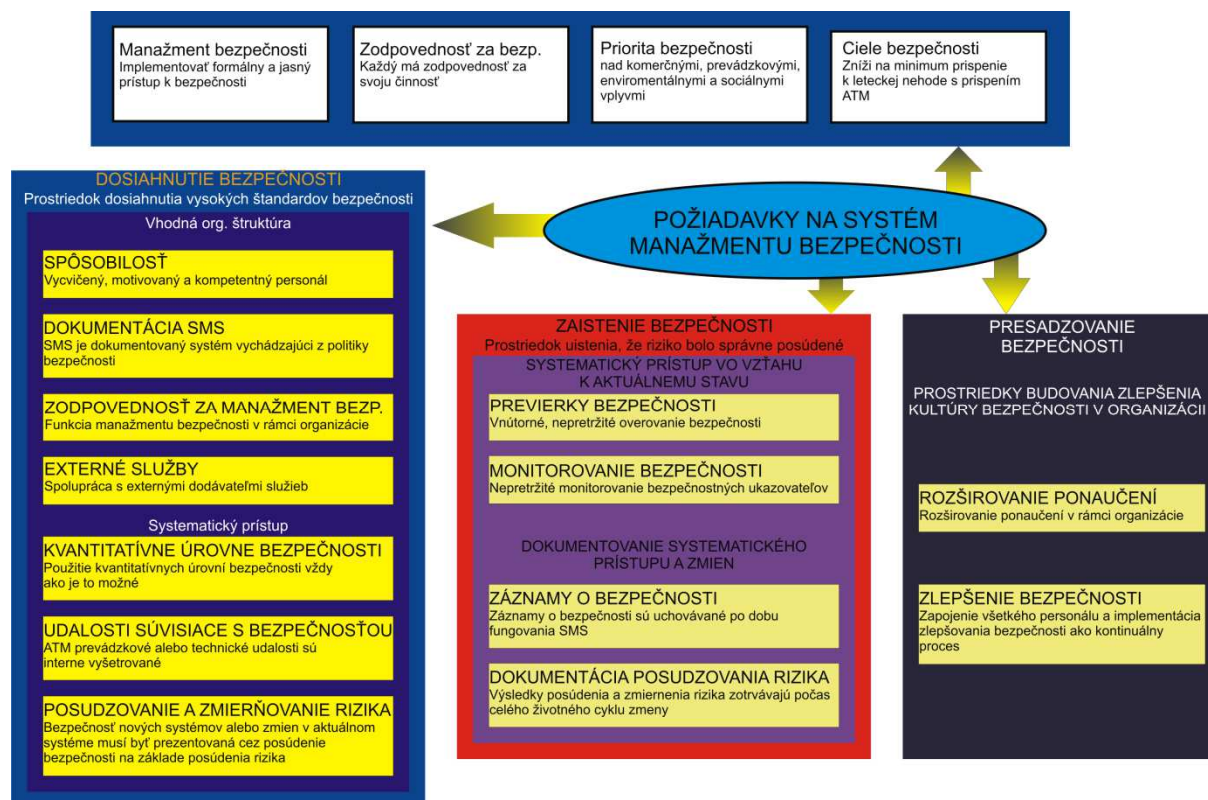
Manažment bezpečnosti
Implementovať formálny a jasný prístup k bezpečnosti

Zodpovednosť za bezp.
Každý má zodpovednosť za svoju činnosť

Priorita bezpečnosti
nad komerčnými, prevádzkovými, enviromentálnymi a sociálnymi vplyvmi

Ciele bezpečnosti
Zníži na minimum prispenie k leteckej nehode s prispením ATM

POŽIADAVKY NA SYSTÉM MANAŽMENTU BEZPEČNOSTI

DOSIAHNUTIE BEZPEČNOSTI
Prostriedok dosiahnutia vysokých štandardov bezpečnosti

Vhodná org. štruktúra

SPÔSOBILOSŤ
Vycvičený, motivovaný a kompetentný personál

DOKUMENTÁCIA SMS
SMS je dokumentovaný systém vychádzajúci z politiky bezpečnosti

ZODPOVEDNOSŤ ZA MANAŽMENT BEZP.
Funkcia manažmentu bezpečnosti v rámci organizácie

EXTERNÉ SLUŽBY
Spolupráca s externými dodávateľmi služieb

Systematický prístup

KVANTITATÍVNE ÚROVNE BEZPEČNOSTI
Použitie kvantitatívnych úrovní bezpečnosti vždy ako je to možné

UDALOSTI SÚVISIACE S BEZPEČNOSŤOU
ATM prevádzkové alebo technické udalosti sú interne vyšetrované

POSUDZOVANIE A ZMIERŇOVANIE RIZIKA
Bezpečnosť nových systémov alebo zmien v aktuálnom systéme musí byť prezentovaná cez posúdenie bezpečnosti na základe posúdenia rizika

ZAISTENIE BEZPEČNOSTI
Prostriedok uistenia, že riziko bolo správne posúdené

SYSTEMATICKÝ PRÍSTUP VO VZŤAHU K AKTUÁLNEMU STAVU

PREVIERKY BEZPEČNOSTI
Vnútorné, nepretržité overovanie bezpečnosti

MONITOROVANIE BEZPEČNOSTI
Nepretržité monitorovanie bezpečnostných ukazovateľov

DOKUMENTOVANIE SYSTEMATICKÉHO PRÍSTUPU A ZMIEN

ZÁZNAMY O BEZPEČNOSTI
Záznamy o bezpečnosti sú uchovávané po dobu fungovania SMS

DOKUMENTÁCIA POSUDZOVANIA RIZIKA
Výsledky posúdenia a zmiernenia rizika zotrvávajú počas celého životného cyklu zmeny

PRESADZOVANIE BEZPEČNOSTI

PROSTRIEDKY BUDOVANIA ZLEPŠENIA KULTÚRY BEZPEČNOSTI V ORGANIZÁCII

ROZŠIROVANIE PONAUČENÍ
Rozširovanie ponaučení v rámci organizácie

ZLEPŠENIE BEZPEČNOSTI
Zapojenie všetkého personálu a implementácia zlepšovania bezpečnosti ako kontinuálny proces